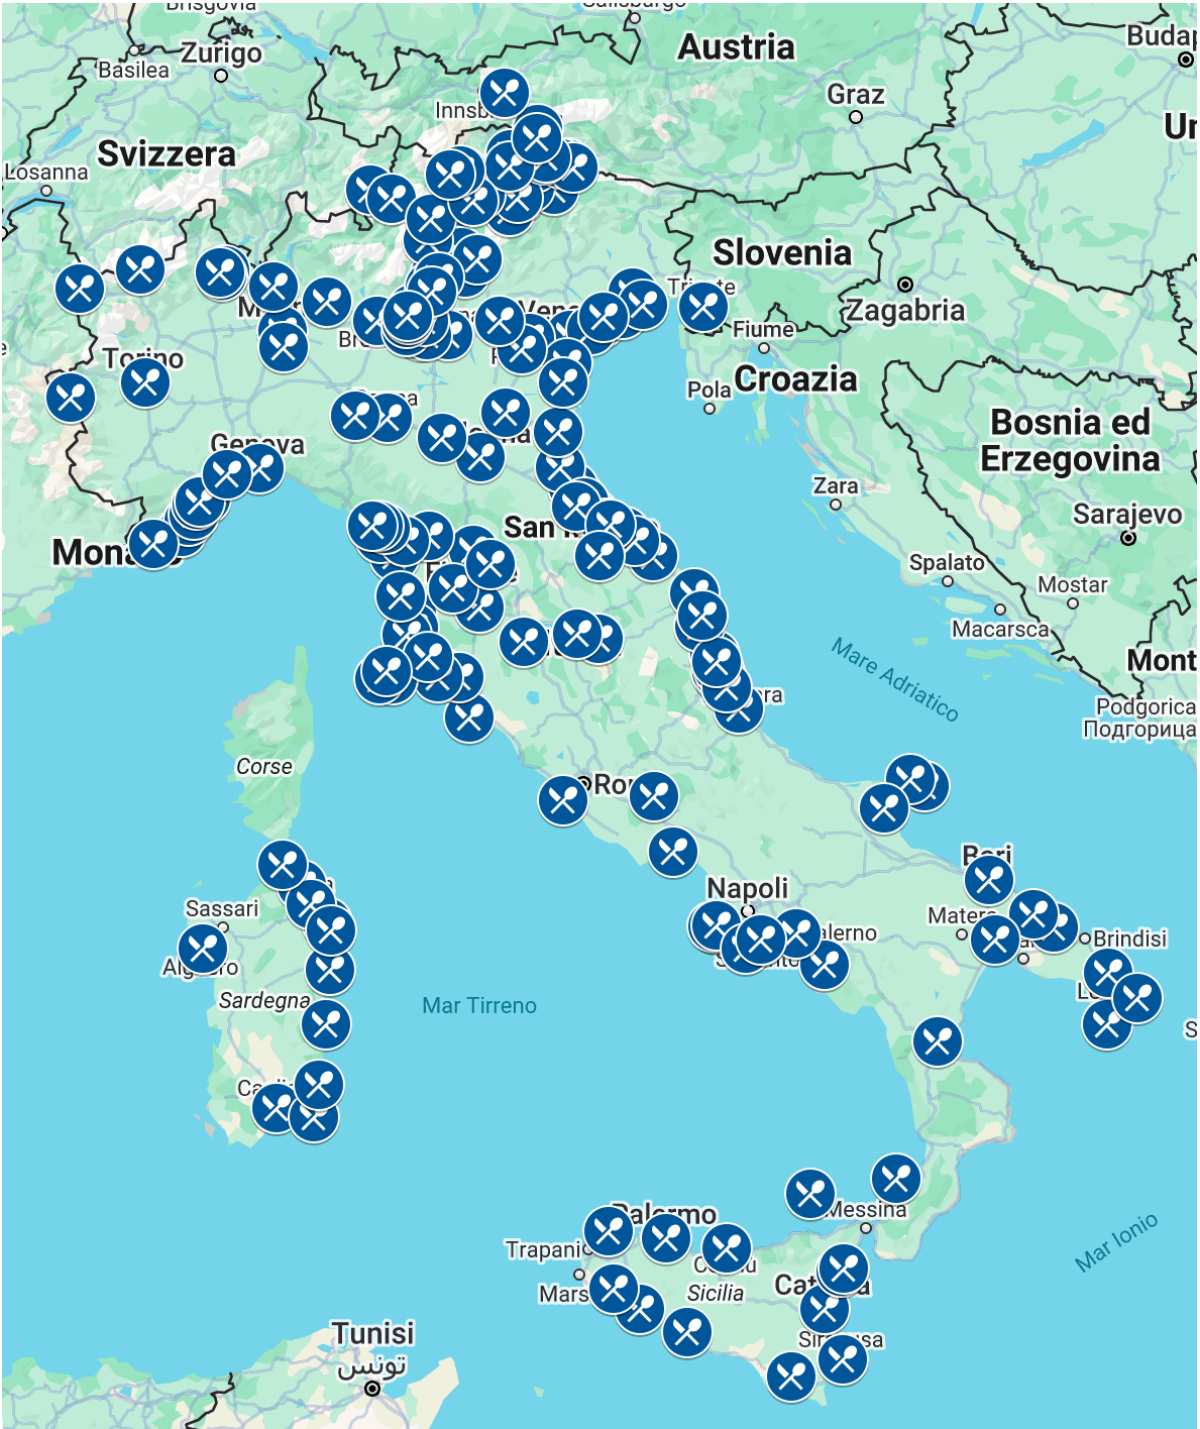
Brisgovia
Zurigo
Basilea
Austria
Budap
Innsbr
Graz
Un
Svizzera
Losanna
Slovenia
Trieste
Zagabria
M
Torino
Br
Vene
P
Fiume
Pola
Croazia
Genova
Parma
Bologna
Bosnia ed Erzegovina
Zara
Sarajevo
Mona
San M
Spalato
Mostar
Macarsca
F
Mare Adriatico
Mont
Pescara
Podgorica
Подгорица
Corse
Rom
Bari
Napoli
Sassari
Matera
Brindisi
Alghero
Salerno
Sorrento
Sardegna
Mar Tirreno
Le
S
Cagliari
Messina
Palermo
Mar Ionio
Trapani
Cefalù
Marsala
Sicilia
Catania
Siracusa
Tunisi
تونس